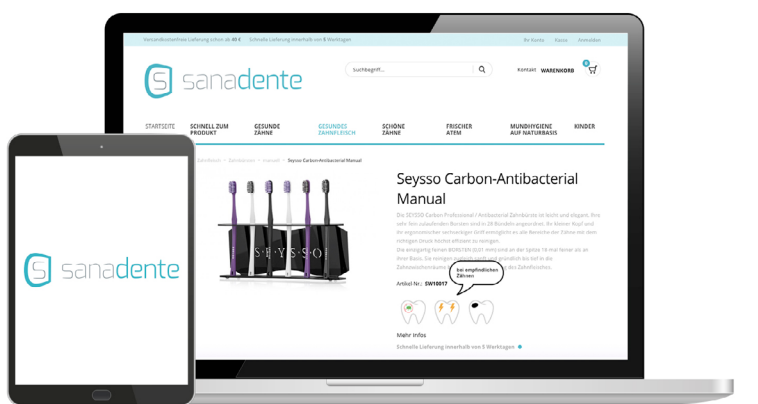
Versandkostenfreie Lieferung schon ab 40 € Schnelle Lieferung innerhalb von 5 Werktagen

Ihr Konto Kasse Anmelden

sanadente

Suchbegriff...

Kontakt WARENKORB 0

STARTSEITE

SCHNELL ZUM PRODUKT

GESUNDE ZÄHNE

GESUNDES ZAHNFLEISCH

SCHÖNE ZÄHNE

FRISCHER ATEM

MUNDHYGIENE AUF NATURBASIS

KINDER

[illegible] Zahnfleisch > Zahnbürsten > manuell > Seysso Carbon-Antibacterial Manual

SEYSSO

Seysso Carbon-Antibacterial Manual

Die SEYSSO Carbon Professional / Antibacterial Zahnbürste ist leicht und elegant. Ihre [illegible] sehr fein zulaufenden Borsten sind in 28 Bündeln angeordnet. Ihr kleiner Kopf und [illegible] ergonomischer schwanger Griff ermöglicht es alle Bereiche der Zähne mit dem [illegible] richtigen Druck höchst effizient zu reinigen. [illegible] Die einzigartig feinen BORSTEN (0,01 mm) sind an der Spitze 16 mal feiner als an ihrer Basis. Sie reinigen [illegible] sanft und gründlich bis tief in die Zahnzwischenräume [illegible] des Zahnfleisches.

bei empfindlichen Zähnen

Artikel Nr.: SW10017

Mehr Infos

Schnelle Lieferung innerhalb von 5 Werktagen

sanadente